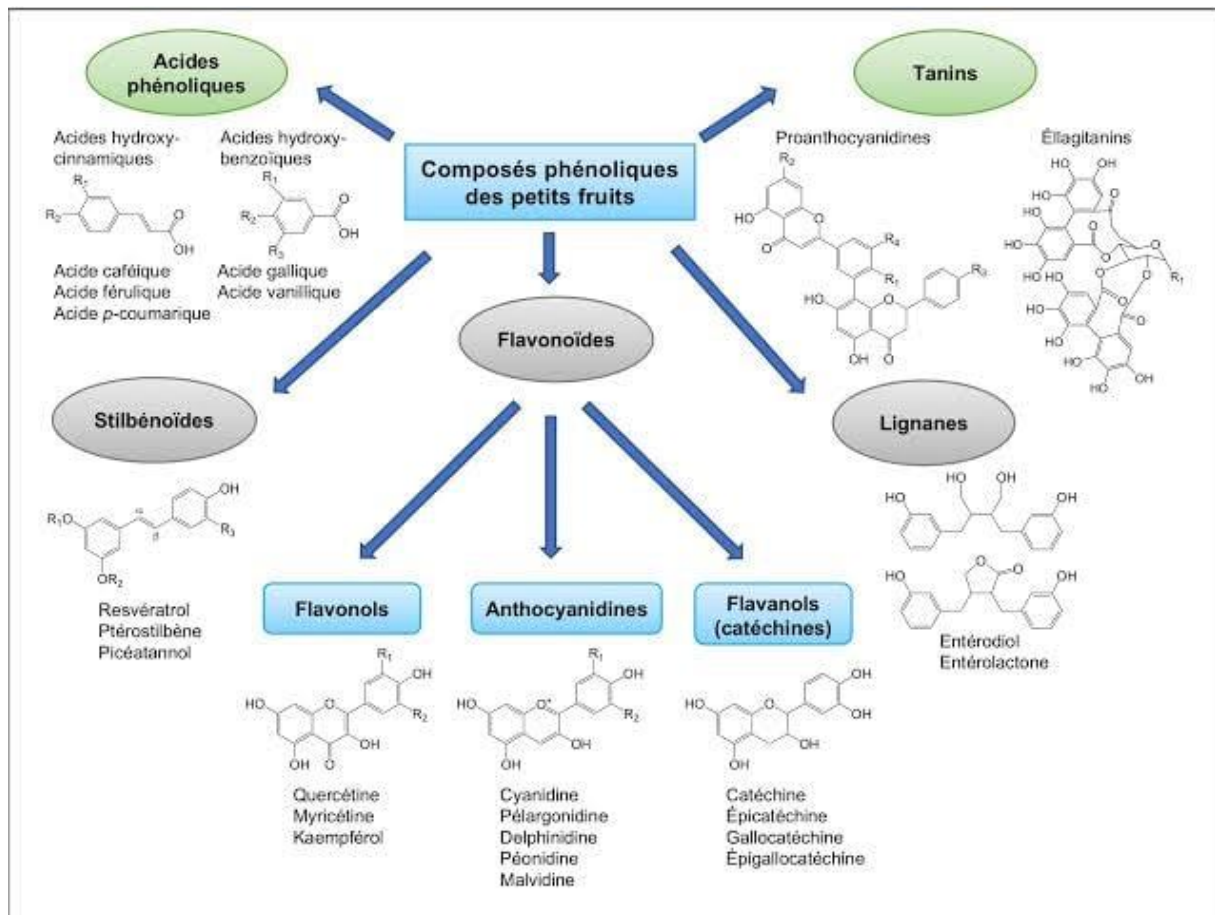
Acides phénoliques

Tanins

Composés phénoliques des petits fruits

Acides hydroxycinnamiques

$R_1$
$R_2$
O
OH

Acides hydroxybenzoïques

$R_1$
$R_2$
$R_3$
O
OH

Acide caféique
Acide férulique
Acide *p*-coumarique

Acide gallique
Acide vanillique

Proanthocyanidines

$R_2$
HO
O
O
$R_4$
$R_1$
$R_3$
HO
O
OH
O
OH

Éllagitanins

HO
OH
HO
OH
HO
OH
HO
O
O
O
O
$R_1$
HO
OH
HO
O
O
HO
OH
HO
OH

Flavonoïdes

Stilbénoïdes

$R_1O$
α
β
OH
$R_3$
$OR_2$

Resvératrol
Ptérostilbène
Picéatannol

Lignanes

HO
HO
OH
OH
HO
O
O
OH

Entérodiol
Entérolactone

Flavonols

$R_1$
HO
O
OH
$R_2$
OH
OH
O

Quercétine
Myricétine
Kaempférol

Anthocyanidines

$R_1$
HO
$O^+$
OH
$R_2$
OH
OH

Cyanidine
Pélargonidine
Delphinidine
Péonidine
Malvidine

Flavanols (catéchines)

HO
O
OH
OH
OH
OH

Catéchine
Épicatéchine
Gallocatéchine
Épigallocatéchine